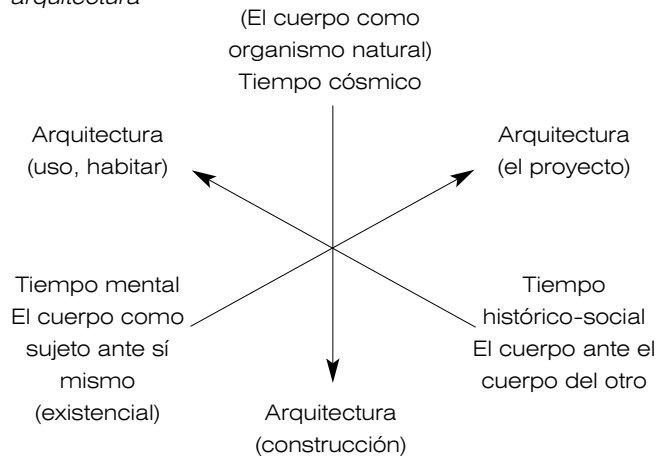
arquitectura

(El cuerpo como organismo natural)
Tiempo cósmico

Arquitectura
(uso, habitar)

Arquitectura
(el proyecto)

Tiempo mental
El cuerpo como sujeto ante sí mismo
(existencial)

Tiempo histórico-social
El cuerpo ante el cuerpo del otro

Arquitectura
(construcción)